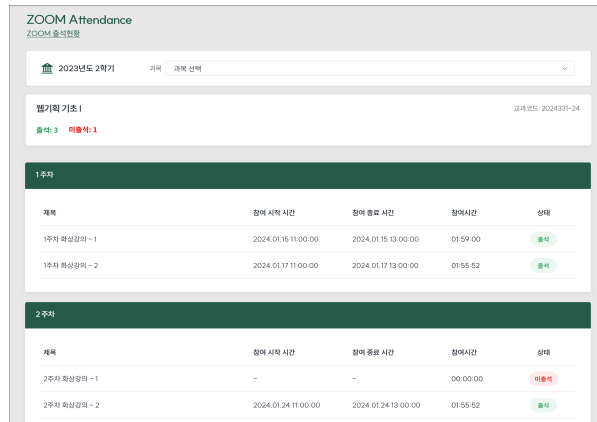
ZOOM Attendance
ZOOM 출석현황

2023년도 2학기 과목 과목 선택

웹기획 기초 I
교과코드: 2024331-24
출석: 3 미출석: 1

1주차

| 제목 | 참여 시작 시간 | 참여 종료 시간 | 참여시간 | 상태 |
|---|---|---|---|---|
| 1주차 화상강의 - 1 | 2024.01.15 11:00:00 | 2024.01.15 13:00:00 | 01:59:00 | 출석 |
| 1주차 화상강의 - 2 | 2024.01.17 11:00:00 | 2024.01.17 13:00:00 | 01:55:52 | 출석 |

2주차

| 제목 | 참여 시작 시간 | 참여 종료 시간 | 참여시간 | 상태 |
|---|---|---|---|---|
| 2주차 화상강의 - 1 | - | - | 00:00:00 | 미출석 |
| 2주차 화상강의 - 2 | 2024.01.24 11:00:00 | 2024.01.24 13:00:00 | 01:55:52 | 출석 |